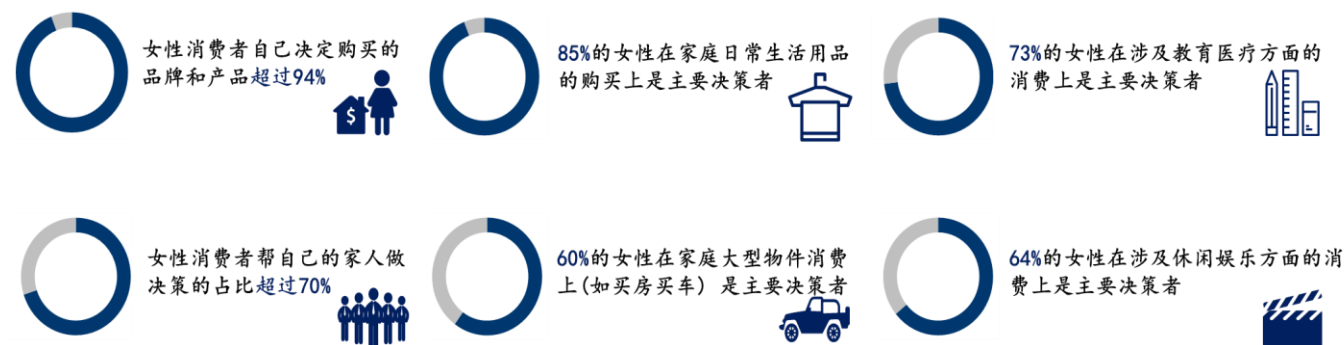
女性消费者自己决定购买的品牌和产品超过94%

$

85%的女性在家庭日常生活用品的购买上是主要决策者

73%的女性在涉及教育医疗方面的消费上是主要决策者

女性消费者帮自己的家人做决策的占比超过70%

60%的女性在家庭大型物件消费上(如买房买车) 是主要决策者

64%的女性在涉及休闲娱乐方面的消费上是主要决策者